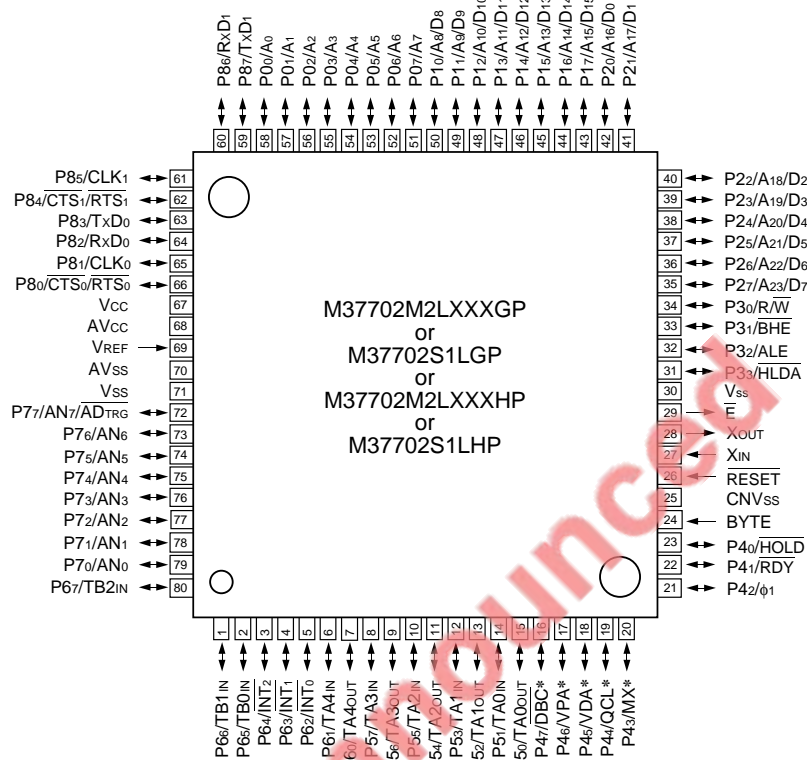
P86/RxD1
P87/TxD1
P00/A0
P01/A1
P02/A2
P03/A3
P04/A4
P05/A5
P06/A6
P07/A7
P10/A8/D8
P11/A9/D9
P13/A11/D11
P14/A12/D12
P15/A13/D13
P16/A14/D14
P17/A15/D15
P20/A16/D0
P21/A17/D1

60 59 58 57 56 55 54 53 52 51 50 49 48 47 46 45 44 43 42 41

P85/CLK1 61
P84/$\overline{CTS_1}$/$\overline{RTS_1}$ 62
P83/TxD0 63
P82/RxD0 64
P81/CLK0 65
P80/$\overline{CTS_0}$/$\overline{RTS_0}$ 66
VCC 67
AVCC 68
VREF 69
AVSS 70
VSS 71
P77/AN7/$\overline{AD_{TRG}}$ 72
P76/AN6 73
P75/AN5 74
P74/AN4 75
P73/AN3 76
P72/AN2 77
P71/AN1 78
P70/AN0 79
P67/TB2IN 80

M37702M2LXXXGP
or
M37702S1LGP
or
M37702M2LXXXHP
or
M37702S1LHP

40 P22/A18/D2
39 P23/A19/D3
38 P24/A20/D4
37 P25/A21/D5
36 P26/A22/D6
35 P27/A23/D7
34 P30/R/$\overline{W}$
33 P31/$\overline{BHE}$
32 P32/ALE
31 P33/$\overline{HLDA}$
30 VSS
29 $\overline{E}$
28 XOUT
27 XIN
26 $\overline{RESET}$
25 CNVSS
24 BYTE
23 P40/$\overline{HOLD}$
22 P41/RDY
21 P42/$\phi_1$

1 2 3 4 5 6 7 8 9 10 11 12 13 14 15 16 17 18 19 20

P66/TB1IN
P65/TB0IN
P64/$\overline{INT_2}$
P63/$\overline{INT_1}$
P62/$\overline{INT_0}$
P61/TA4IN
P60/TA4OUT
P57/TA3IN
P56/TA3OUT
P55/TA2IN
P54/TA2OUT
P53/TA1IN
P52/TA1OUT
P51/TA0IN
P50/TA0OUT
P47/DBC*
P46/VPA*
P45/VDA*
P44/QCL*
P43/MX*